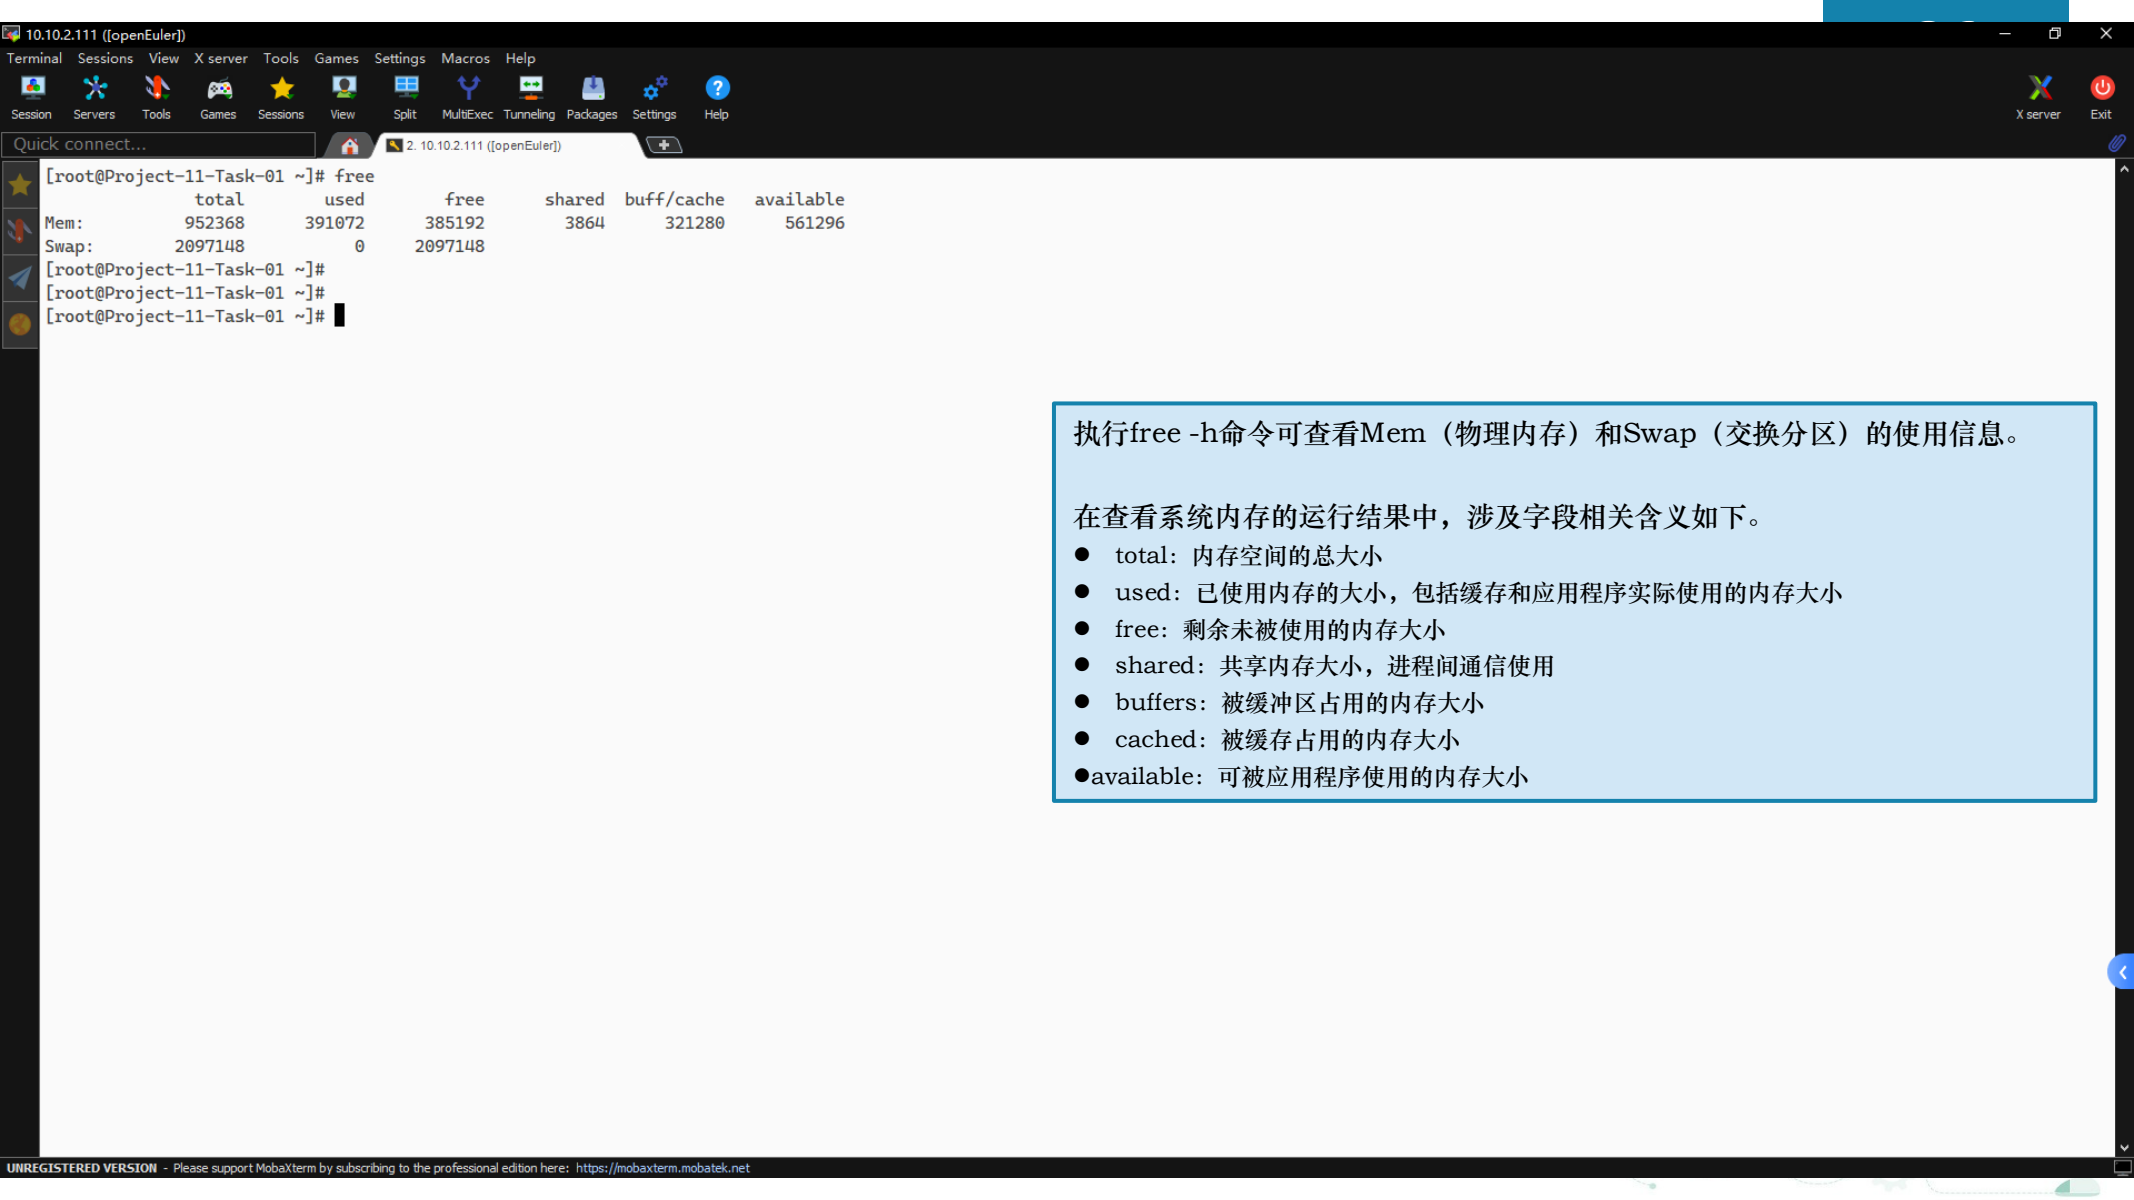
10.10.2.111 ([openEuler])

Terminal Sessions View X server Tools Games Settings Macros Help

Session Servers Tools Games Sessions View Split MultiExec Tunneling Packages Settings Help X server Exit

Quick connect...

2. 10.10.2.111 ([openEuler])

[root@Project-11-Task-01 ~]# free
              total        used        free      shared  buff/cache   available
Mem:         952368      391072      385192        3864      321280      561296
Swap:       2097148           0     2097148
[root@Project-11-Task-01 ~]#
[root@Project-11-Task-01 ~]#
[root@Project-11-Task-01 ~]#

执行free -h命令可查看Mem（物理内存）和Swap（交换分区）的使用信息。

在查看系统内存的运行结果中，涉及字段相关含义如下。
● total：内存空间的总大小
● used：已使用内存的大小，包括缓存和应用程序实际使用的内存大小
● free：剩余未被使用的内存大小
● shared：共享内存大小，进程间通信使用
● buffers：被缓冲区占用的内存大小
● cached：被缓存占用的内存大小
●available：可被应用程序使用的内存大小

UNREGISTERED VERSION - Please support MobaXterm by subscribing to the professional edition here: https://mobaxterm.mobatek.net